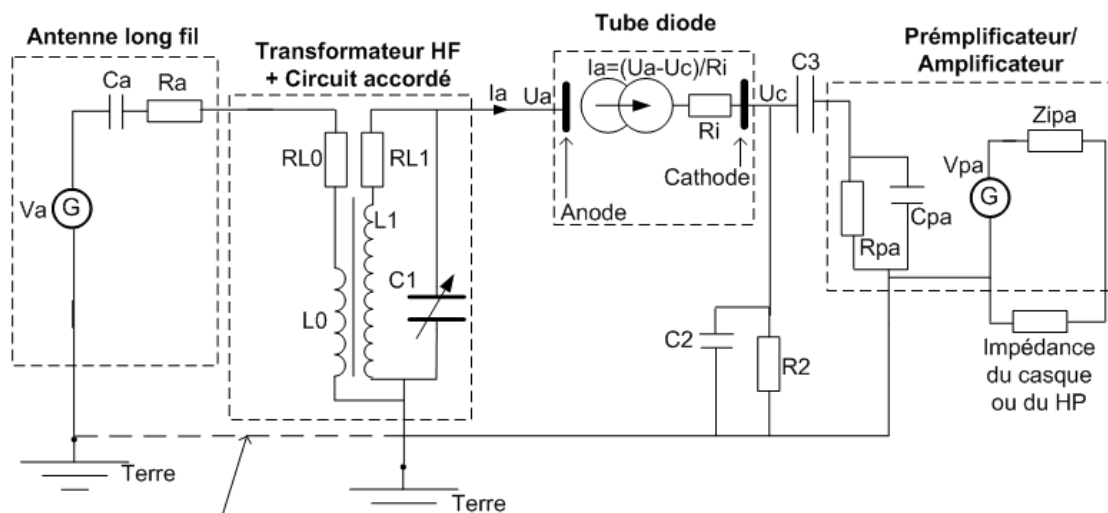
Antenne long fil

Transformateur HF
+ Circuit accordé

Tube diode

Prémplificateur/
Amplificateur

Ca
Ra
Va
G

RL0
RL1
L1
L0
C1

Ia
Ua
Ia=(Ua-Uc)/Ri
Ri
Uc
Anode
Cathode

C3
Zipa
Vpa
G
Cpa
Rpa

C2
R2

Impédance
du casque
ou du HP

Terre
Terre